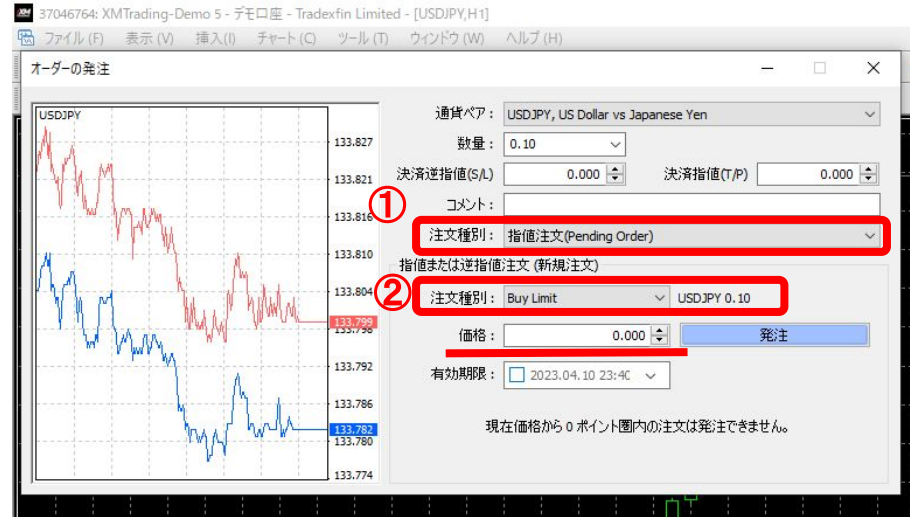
37046764: XMTrading-Demo 5 - デモ口座 - Tradexfin Limited - [USDJPY,H1]

ファイル (F) 表示 (V) 挿入(I) チャート(C) ツール (T) ウィンドウ (W) ヘルプ (H)

オーダーの発注

USDJPY

133.827
133.821
133.816
133.810
133.804
133.799
133.792
133.786
133.782
133.780
133.774

通貨ペア： USDJPY, US Dollar vs Japanese Yen

数量： 0.10

決済逆指値(S/L) 0.000

決済指値(T/P) 0.000

コメント：

①

注文種別： 指値注文(Pending Order)

指値または逆指値注文 (新規注文)

②

注文種別： Buy Limit

USDJPY 0.10

価格： 0.000

発注

有効期限： 2023.04.10 23:40

現在価格から 0 ポイント圏内の注文は発注できません。